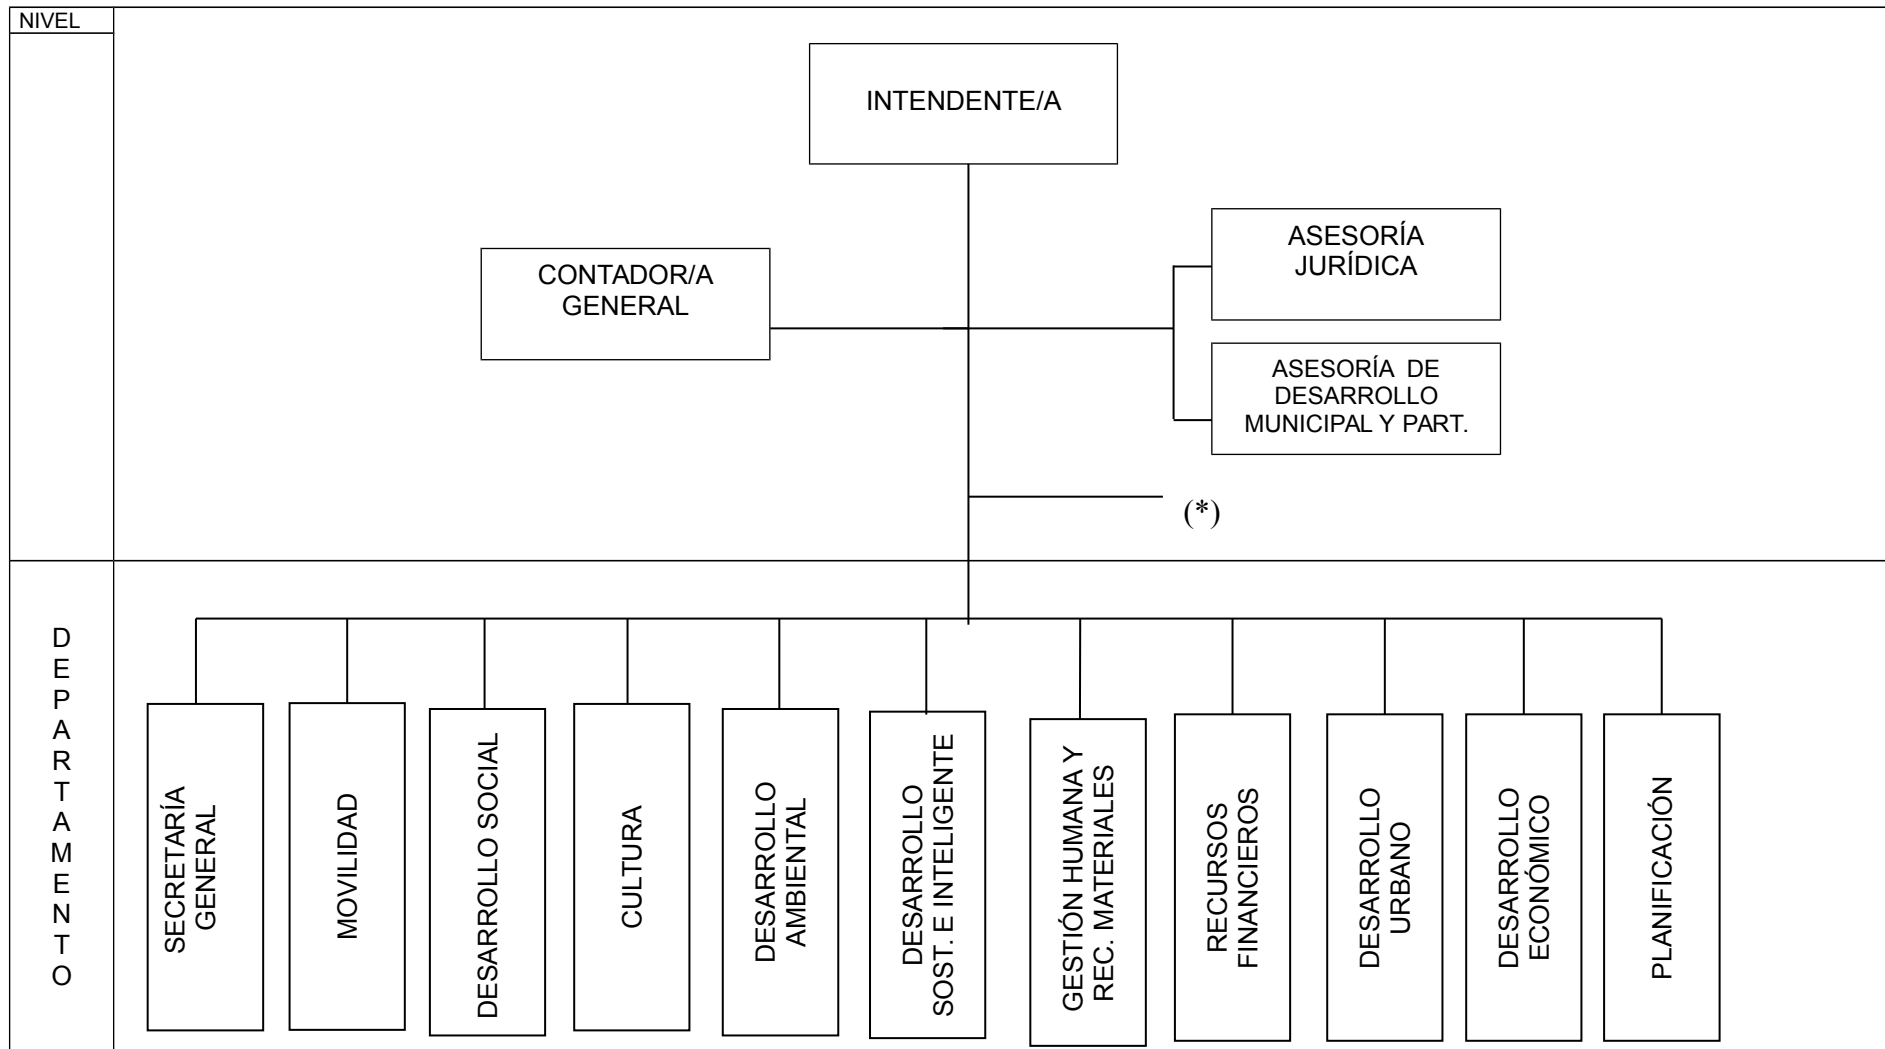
NIVEL

INTENDENTE/A

CONTADOR/A GENERAL

ASESORÍA JURÍDICA

ASESORÍA DE DESARROLLO MUNICIPAL Y PART.

(*)

DEPARTAMENTO

SECRETARÍA GENERAL

MOVILIDAD

DESARROLLO SOCIAL

CULTURA

DESARROLLO AMBIENTAL

DESARROLLO SOST. E INTELIGENTE

GESTIÓN HUMANA Y REC. MATERIALES

RECURSOS FINANCIEROS

DESARROLLO URBANO

DESARROLLO ECONÓMICO

PLANIFICACIÓN